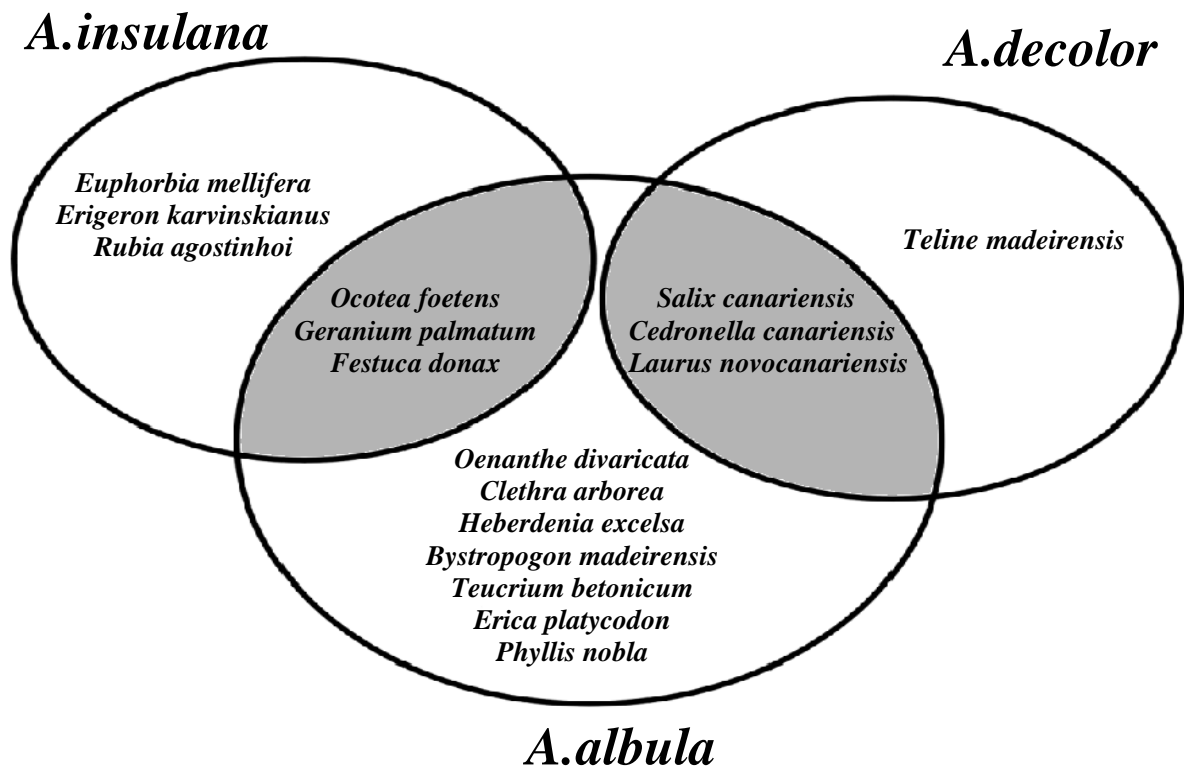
A.insulana

A.decolor

Euphorbia mellifera
Erigeron karvinskianus
Rubia agostinhoi

Teline madeirensis

Ocotea foetens
Geranium palmatum
Festuca donax

Salix canariensis
Cedronella canariensis
Laurus novocanariensis

Oenanthe divaricata
Clethra arborea
Heberdenia excelsa
Bystropogon madeirensis
Teucrium betonicum
Erica platycodon
Phyllis nobla

A.albula